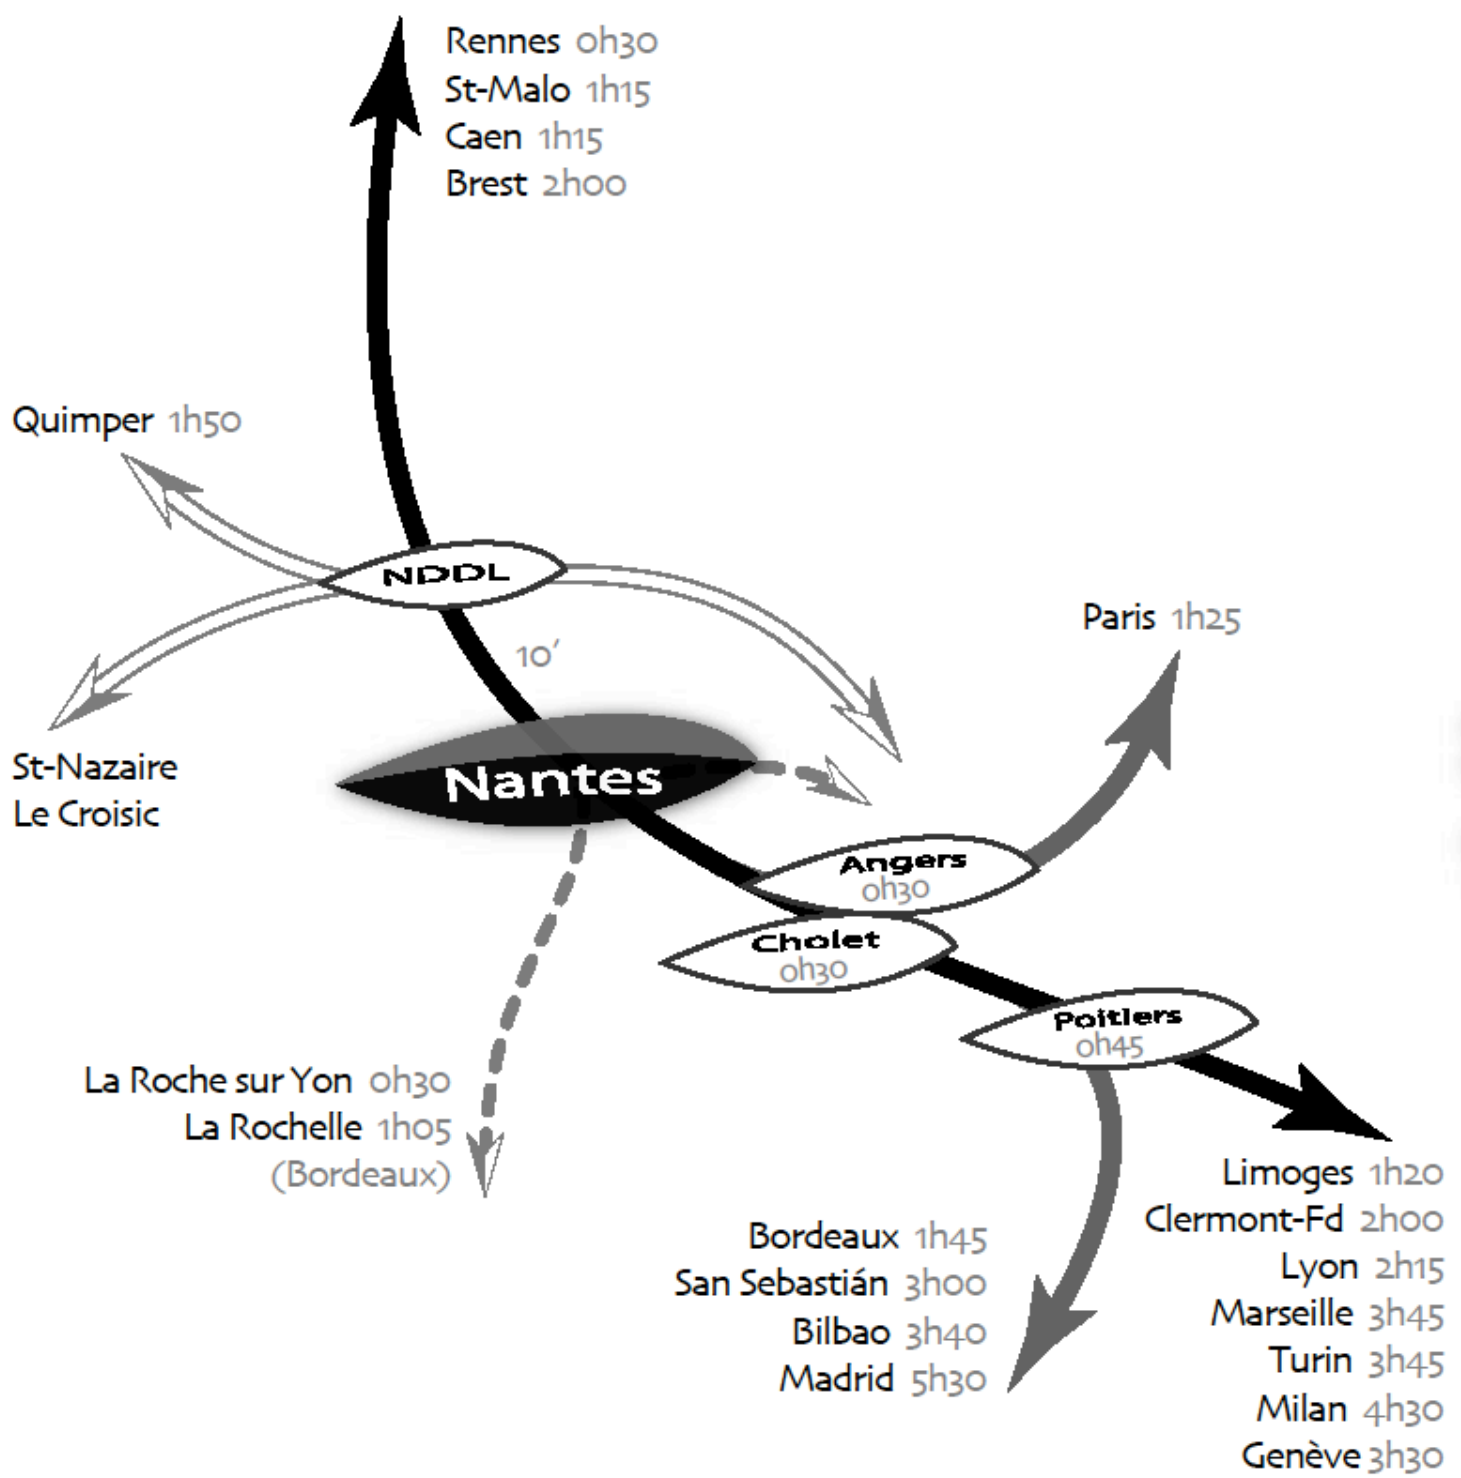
Rennes 0h30
St-Malo 1h15
Caen 1h15
Brest 2h00

Quimper 1h50

NDDL

10'

St-Nazaire
Le Croisic

Nantes

Paris 1h25

Angers
0h30

Cholet
0h30

Poitiers
0h45

La Roche sur Yon 0h30
La Rochelle 1h05
(Bordeaux)

Limoges 1h20
Clermont-Fd 2h00
Lyon 2h15
Marseille 3h45
Turin 3h45
Milan 4h30
Genève 3h30

Bordeaux 1h45
San Sebastián 3h00
Bilbao 3h40
Madrid 5h30